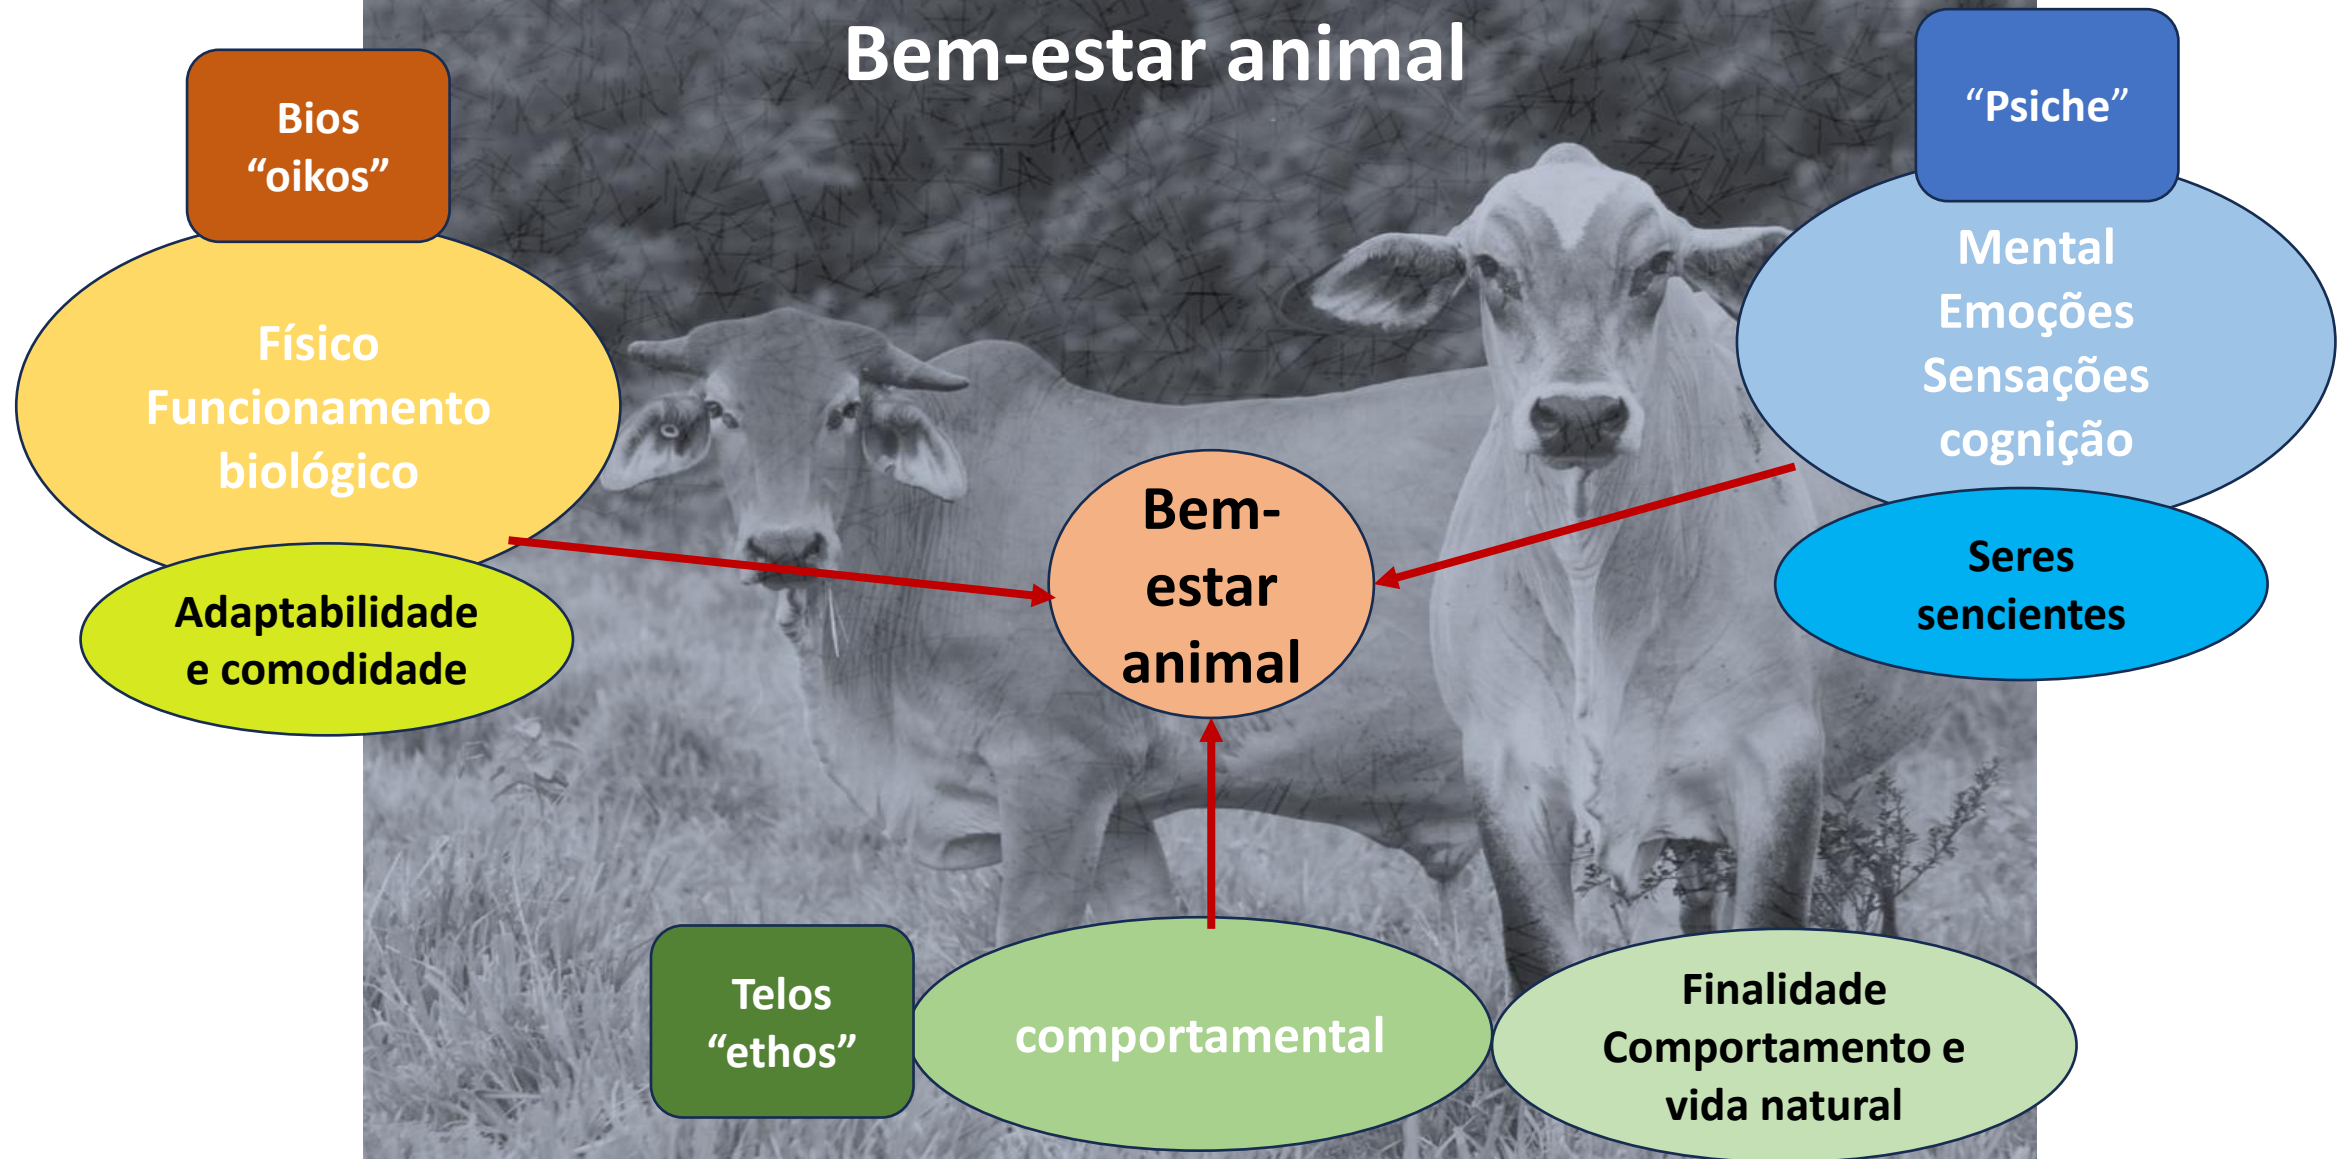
Bem-estar animal

Bios
“oikos”

Físico
Funcionamento
biológico

Adaptabilidade
e comodidade

“Psiche”

Mental
Emoções
Sensações
cognição

Seres
sencientes

Bem-
estar
animal

Telos
“ethos”

comportamental

Finalidade
Comportamento e
vida natural